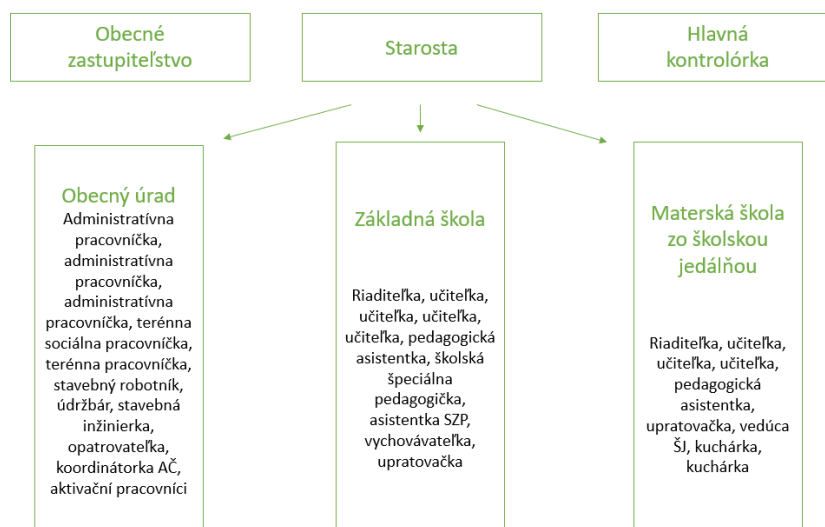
Obecné zastupiteľstvo

Starosta

Hlavná kontrolórka

Obecný úrad
Administratívna pracovníčka, administratívna pracovníčka, administratívna pracovníčka, terénna sociálna pracovníčka, terénna pracovníčka, stavebný robotník, údržbár, stavebná inžinierka, opatrovateľka, koordinátorka AČ, aktivační pracovníci

Základná škola

Riaditeľka, učiteľka, učiteľka, učiteľka, učiteľka, pedagogická asistentka, školská špeciálna pedagogička, asistentka SZP, vychovávateľka, upratovačka

Materská škola zo školskou jedálňou

Riaditeľka, učiteľka, učiteľka, učiteľka, pedagogická asistentka, upratovačka, vedúca ŠJ, kuchárka, kuchárka